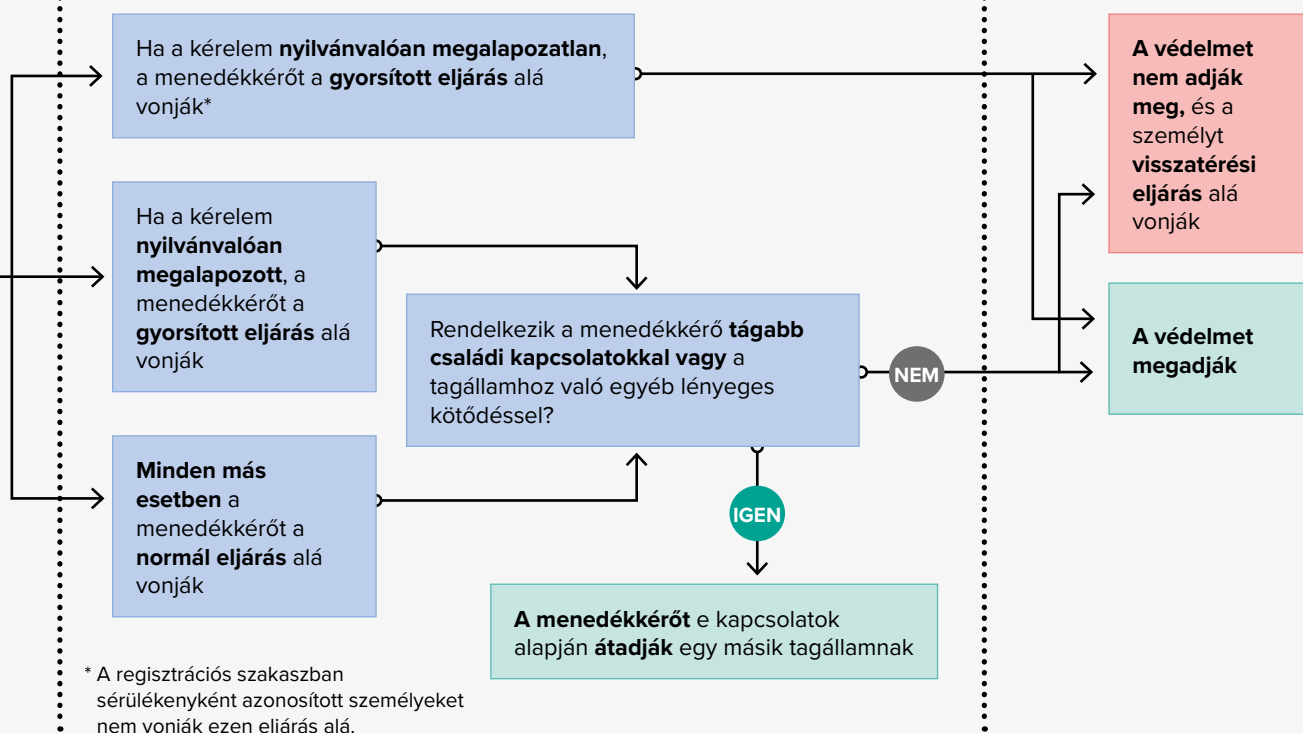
Ha a kérelem nyilvánvalóan megalapozatlan, a menedékkérőt a gyorsított eljárás alá vonják*

Ha a kérelem nyilvánvalóan megalapozott, a menedékkérőt a gyorsított eljárás alá vonják

Minden más esetben a menedékkérőt a normál eljárás alá vonják

Rendelkezik a menedékkérő tágabb családi kapcsolatokkal vagy a tagállamhoz való egyéb lényeges kötődéssel?

NEM

IGEN

A menedékkérőt e kapcsolatok alapján átadják egy másik tagállamnak

A védelmet nem adják meg, és a személyt visszatérési eljárás alá vonják

A védelmet megadják

* A regisztrációs szakaszban sérülékenyként azonosított személyeket nem vonják ezen eljárás alá.